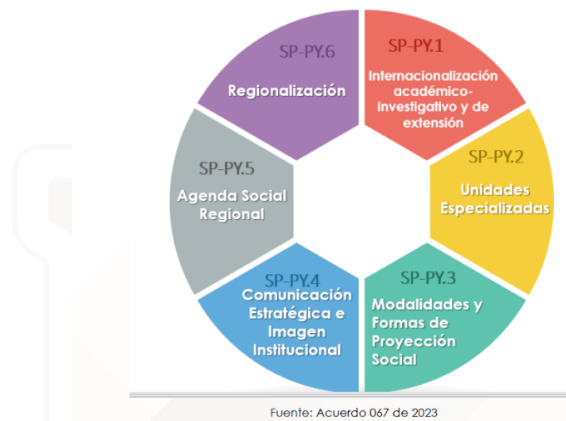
SP-PY.1
Internacionalización académico-investigativo y de extensión

SP-PY.2
Unidades Especializadas

SP-PY.3
Modalidades y Formas de Proyección Social

SP-PY.4
Comunicación Estratégica e Imagen Institucional

SP-PY.5
Agenda Social Regional

SP-PY.6
Regionalización

Fuente: Acuerdo 067 de 2023